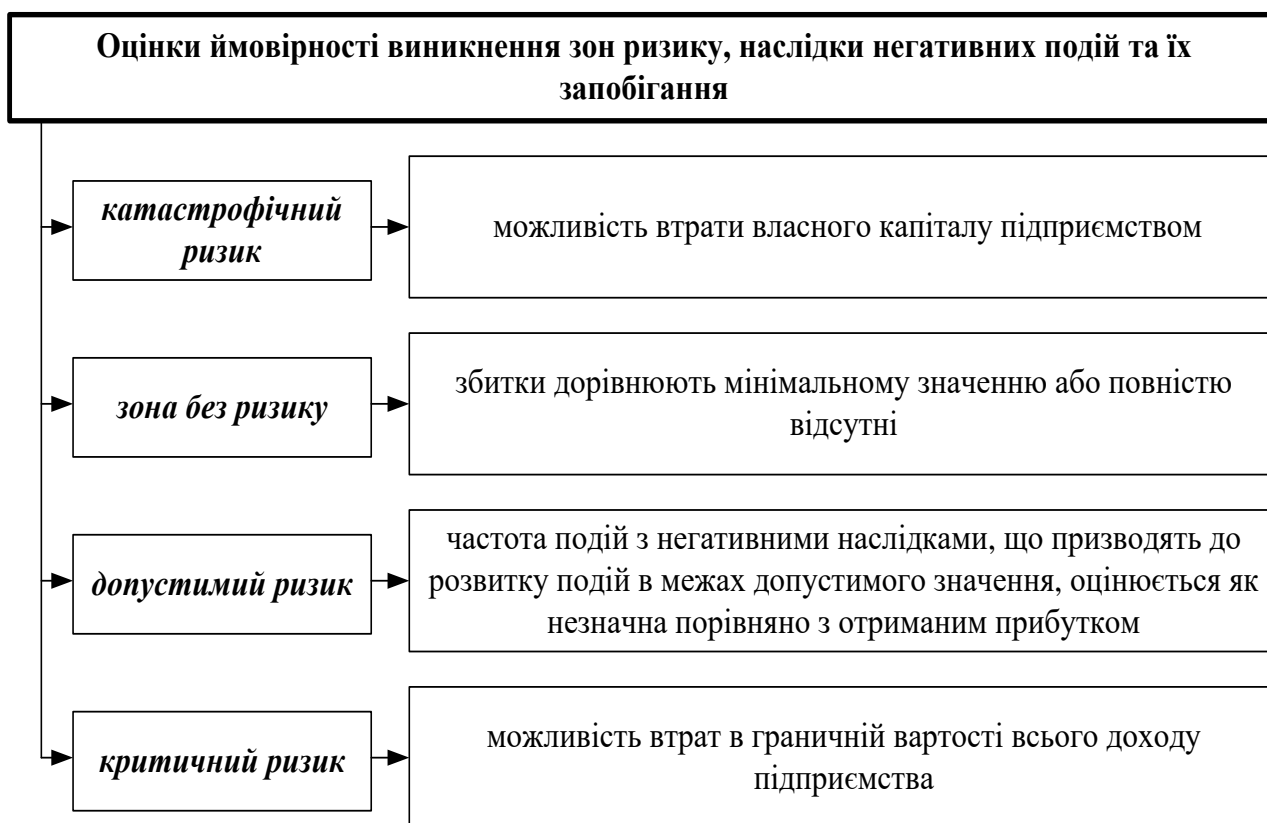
Оцінки ймовірності виникнення зон ризику, наслідки негативних подій та їх запобігання

катастрофічний ризик

можливість втрати власного капіталу підприємством

зона без ризику

збитки дорівнюють мінімальному значенню або повністю відсутні

допустимий ризик

частота подій з негативними наслідками, що призводять до розвитку подій в межах допустимого значення, оцінюється як незначна порівняно з отриманим прибутком

критичний ризик

можливість втрат в граничній вартості всього доходу підприємства